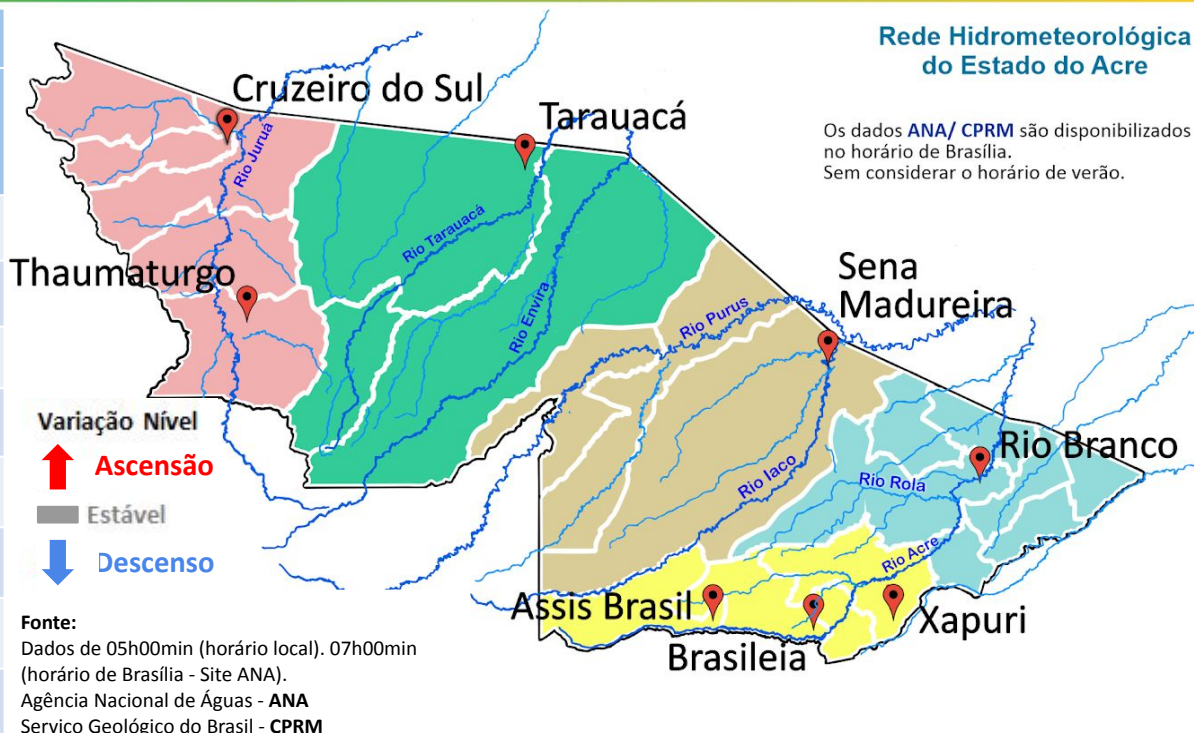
Rede Hidrometeorológica do Estado do Acre

Os dados ANA/ CPRM são disponibilizados no horário de Brasília.
Sem considerar o horário de verão.

Cruzeiro do Sul

Tarauacá

Rio Juruá

Rio Tarauacá

Rio Envira

Thaumaturgo

Sena Madureira

Rio Purus

Variação Nível

Ascensão

Estável

Descenso

Rio Iaco

Rio Branco

Rio Rola

Rio Acre

Assis Brasil

Brasileia

Xapuri

Fonte:
Dados de 05h00min (horário local). 07h00min (horário de Brasília - Site ANA).
Agência Nacional de Águas - ANA
Serviço Geológico do Brasil - CPRM